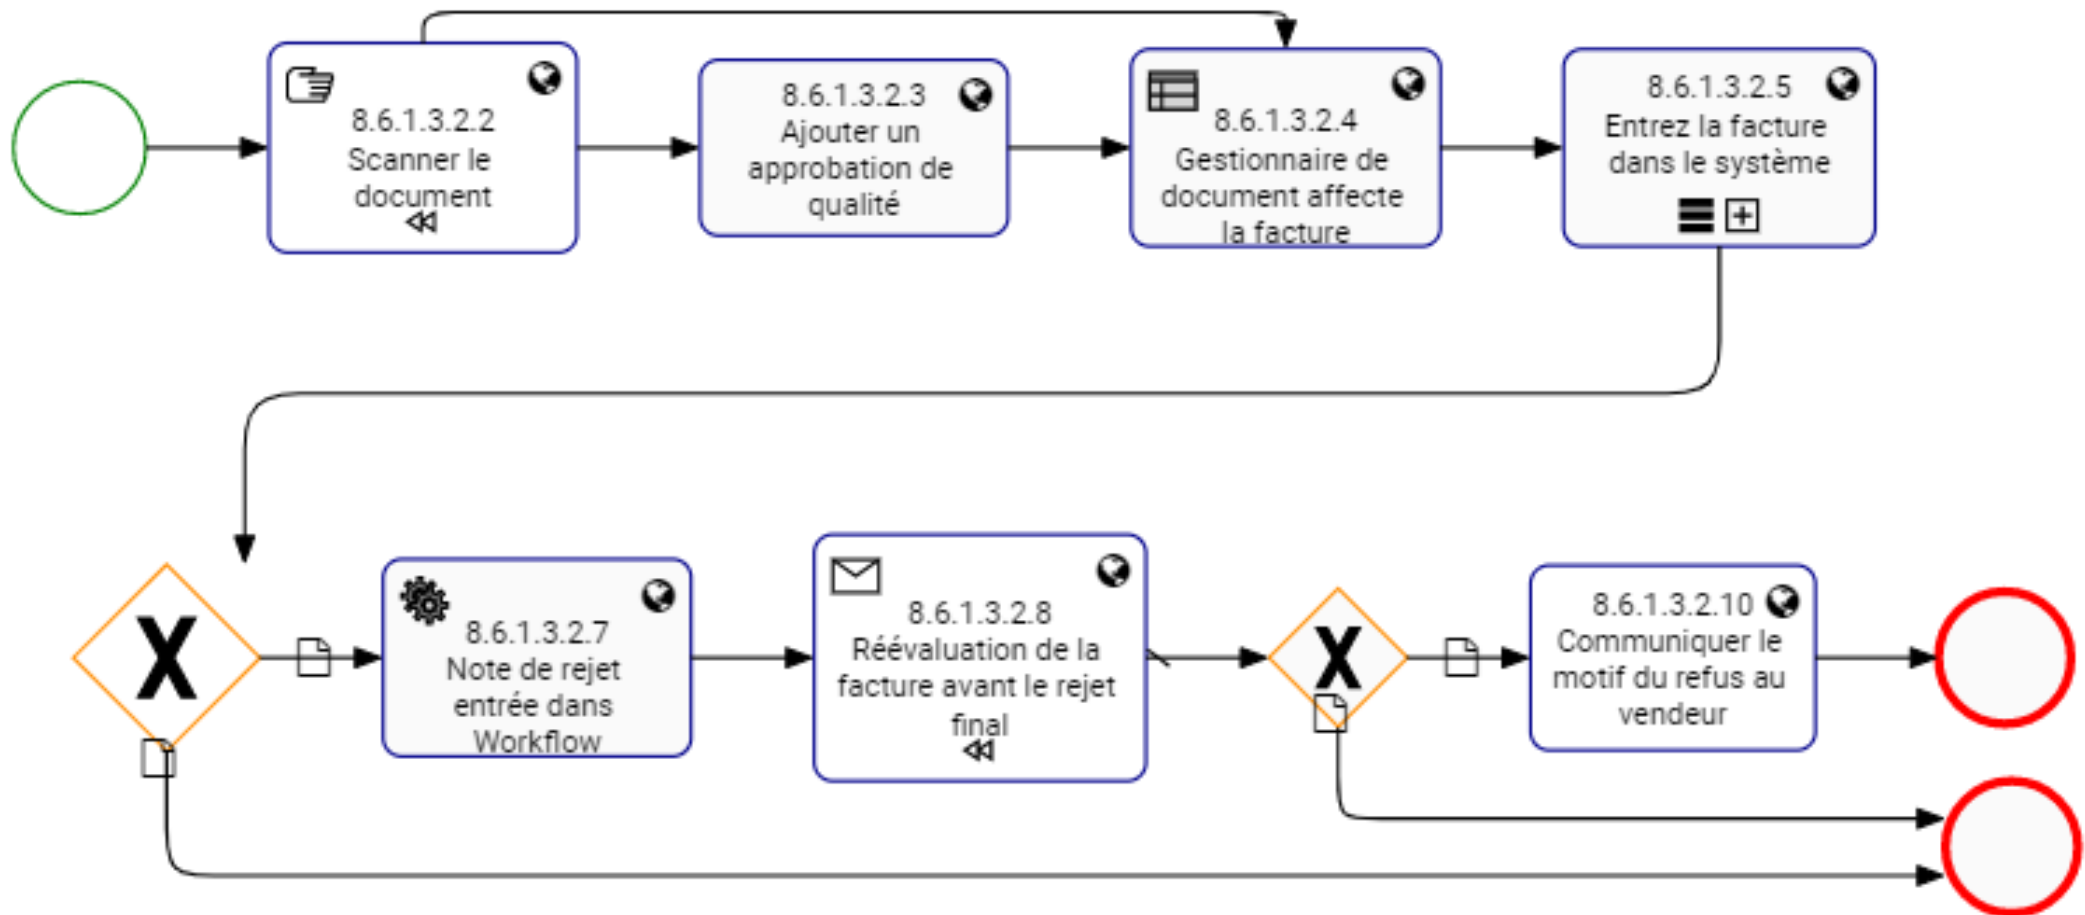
8.6.1.3.2.2
Scanner le document

8.6.1.3.2.3
Ajouter un approbation de qualité

8.6.1.3.2.4
Gestionnaire de document affecte la facture

8.6.1.3.2.5
Entrez la facture dans le système

8.6.1.3.2.7
Note de rejet entrée dans Workflow

8.6.1.3.2.8
Réévaluation de la facture avant le rejet final

8.6.1.3.2.10
Communiquer le motif du refus au vendeur